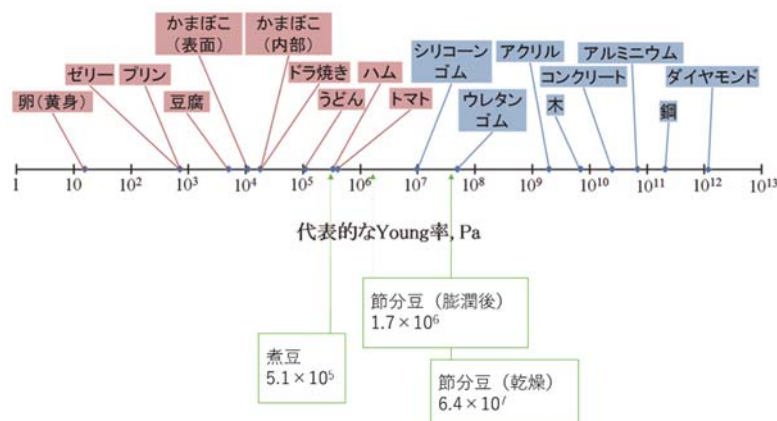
かまぼこ（表面）

かまぼこ（内部）

ゼリー

プリン

ドラ焼き

ハム

卵（黄身）

豆腐

うどん

トマト

シリコーンゴム

アクリル

アルミニウム

コンクリート

ダイヤモンド

ウレタンゴム

木

鋼

1 10 $10^2$ $10^3$ $10^4$ $10^5$ $10^6$ $10^7$ $10^8$ $10^9$ $10^{10}$ $10^{11}$ $10^{12}$ $10^{13}$

代表的なYoung率, Pa

節分豆（膨潤後）
$1.7 \times 10^6$

煮豆
$5.1 \times 10^5$

節分豆（乾燥）
$6.4 \times 10^7$